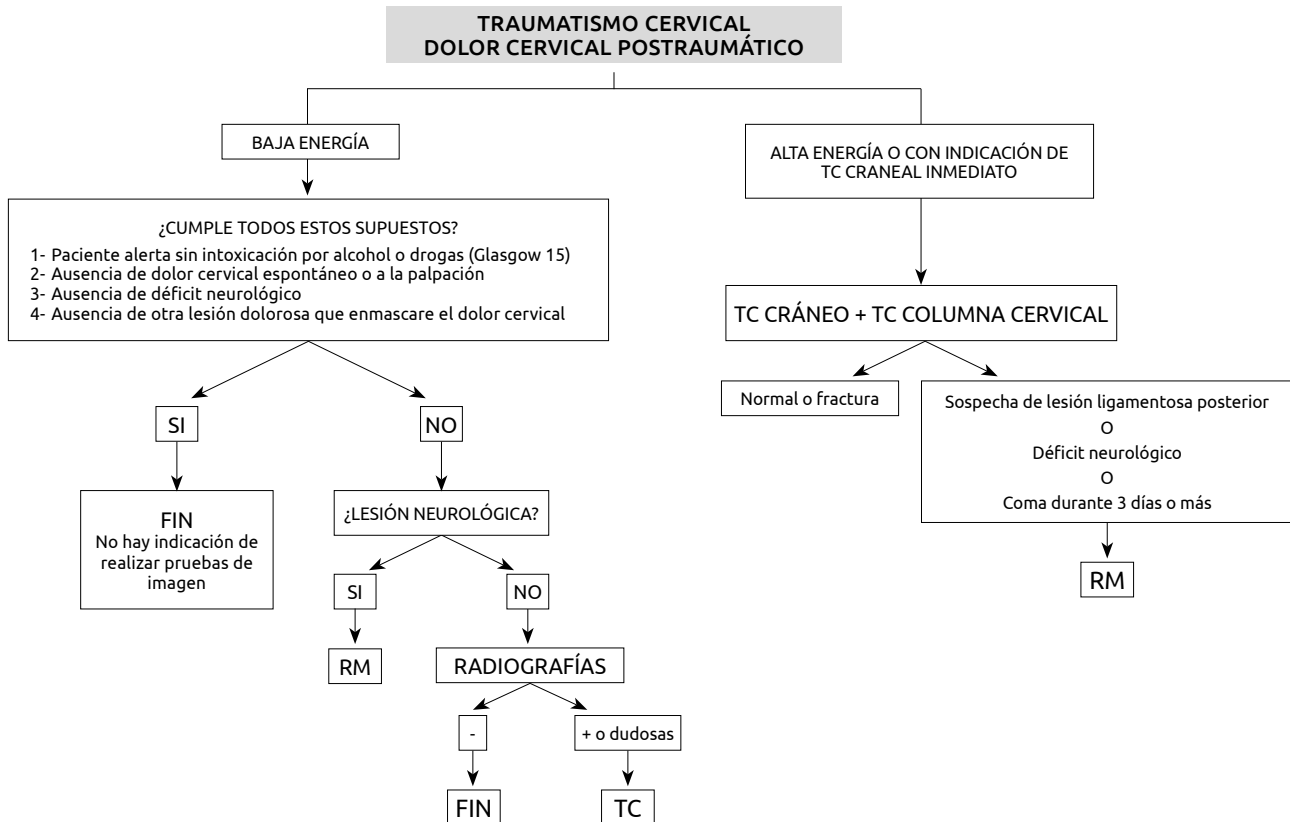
TRAUMATISMO CERVICAL
DOLOR CERVICAL POSTRAUMÁTICO

BAJA ENERGÍA

¿CUMPLE TODOS ESTOS SUPUESTOS?
1- Paciente alerta sin intoxicación por alcohol o drogas (Glasgow 15)
2- Ausencia de dolor cervical espontáneo o a la palpación
3- Ausencia de déficit neurológico
4- Ausencia de otra lesión dolorosa que enmascare el dolor cervical

SI

FIN
No hay indicación de realizar pruebas de imagen

NO

¿LESIÓN NEUROLÓGICA?

SI

RM

NO

RADIOGRAFÍAS

-

FIN

+ o dudosas

TC

ALTA ENERGÍA O CON INDICACIÓN DE TC CRANEAL INMEDIATO

TC CRÁNEO + TC COLUMNA CERVICAL

Normal o fractura

Sospecha de lesión ligamentosa posterior
O
Déficit neurológico
O
Coma durante 3 días o más

RM